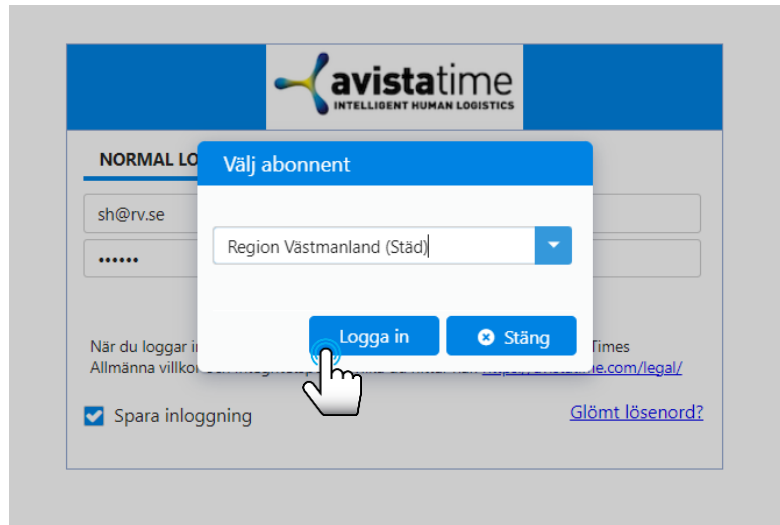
avistatime
INTELLIGENT HUMAN LOGISTICS

NORMAL LO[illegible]

sh@rv.se

••••••

När du loggar i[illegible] Times
Allmänna villko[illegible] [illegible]time.com/legal/

Spara inloggning

Glömt lösenord?

Välj abonnent

Region Västmanland (Städ)

Logga in

Stäng